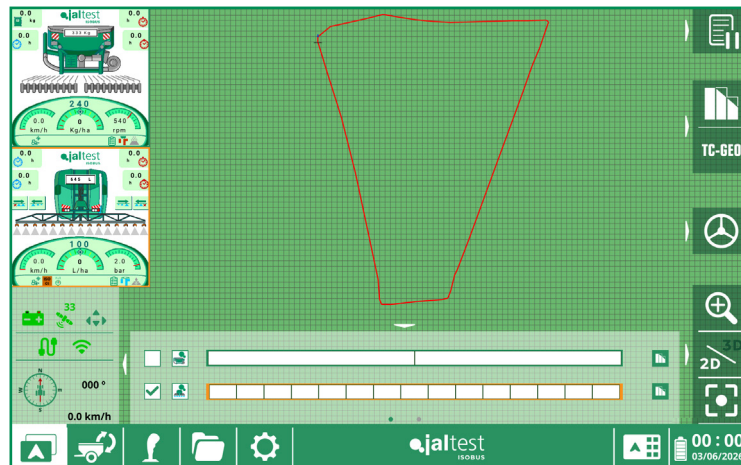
0.0 kg
0.0 h
0.0 h
0.0
0.0
0.0
jaltest ISOBUS
333 Kg
240
0.0 km/h
0 Kg/ha
540 rpm
0.0
0.0
0.0
0.0
jaltest ISOBUS
545 L
100
0.0 km/h
0 L/ha
2.0 bar
33
000 °
N
S
0.0 km/h
TC-GEO
3D
2D
jaltest ISOBUS
00:00
03/06/2020